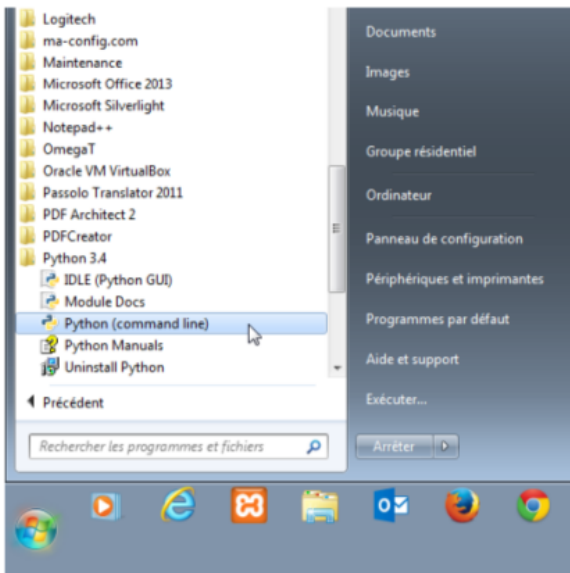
Logitech
ma-config.com
Maintenance
Microsoft Office 2013
Microsoft Silverlight
Notepad++
OmegaT
Oracle VM VirtualBox
Passolo Translator 2011
PDF Architect 2
PDFCreator
Python 3.4
IDLE (Python GUI)
Module Docs
Python (command line)
Python Manuals
Uninstall Python

Précédent

Rechercher les programmes et fichiers

Documents
Images
Musique
Groupe résidentiel
Ordinateur
Panneau de configuration
Périphériques et imprimantes
Programmes par défaut
Aide et support
Exécuter...

Arrêter